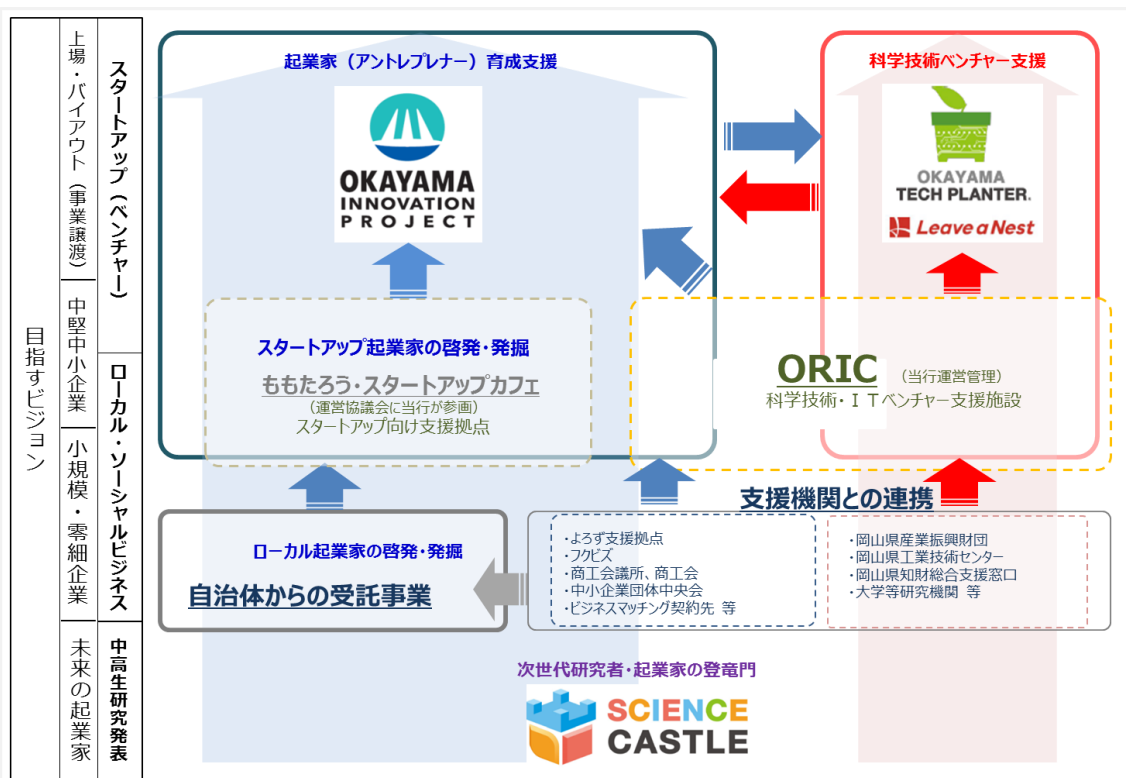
目指すビジョン

上場・バイアウト（事業譲渡）

中堅中小企業

小規模・零細企業

未来の起業家

スタートアップ（ベンチャー）

ローカル・ソーシャルビジネス

中高生研究発表

起業家（アントレプレナー）育成支援

OKAYAMA INNOVATION PROJECT

科学技術ベンチャー支援

OKAYAMA TECH PLANTER.

Leave a Nest

スタートアップ起業家の啓発・発掘

ももたろう・スタートアップカフェ
（運営協議会に当行が参画）
スタートアップ向け支援拠点

ORIC（当行運営管理）
科学技術・ＩＴベンチャー支援施設

支援機関との連携

ローカル起業家の啓発・発掘

自治体からの受託事業

・よろず支援拠点
・フクビズ
・商工会議所、商工会
・中小企業団体中央会
・ビジネスマッチング契約先 等

・岡山県産業振興財団
・岡山県工業技術センター
・岡山県知財総合支援窓口
・大学等研究機関 等

次世代研究者・起業家の登竜門

SCIENCE CASTLE